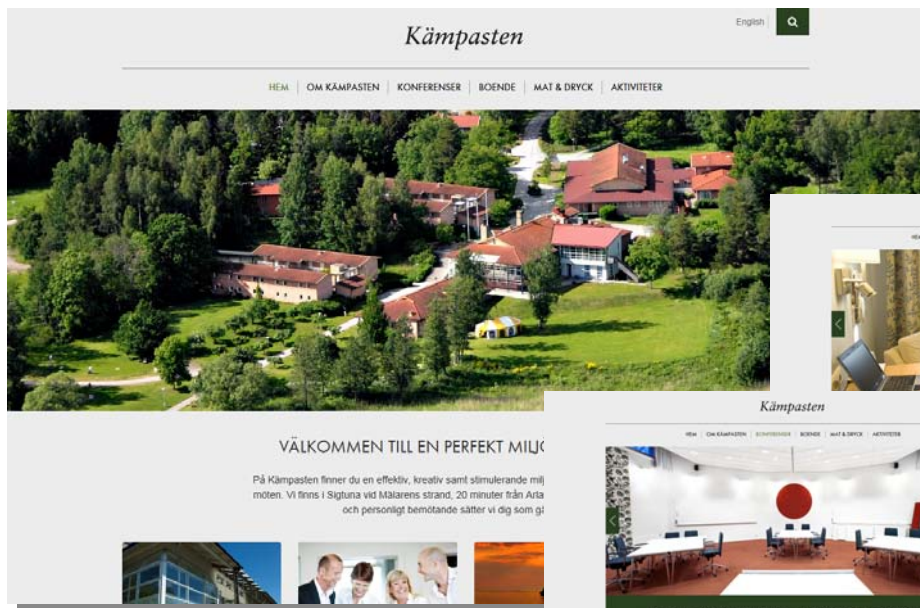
Kämpasten

English

HEM | OM KÄMPASTEN | KONFERENSER | BOENDE | MAT & DRYCK | AKTIVITETER

VÄLKOMMEN TILL EN PERFEKT MILJ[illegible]

På Kämpasten finner du en effektiv, kreativ samt stimulerande milj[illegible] möten. Vi finns i Sigtuna vid Mälarens strand, 20 minuter från Arla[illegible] och personligt bemötande sätter vi dig som gä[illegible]

HEM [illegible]

Kämpasten

HEM | OM KÄMPASTEN | KONFERENSER | BOENDE | MAT & DRYCK | AKTIVITETER